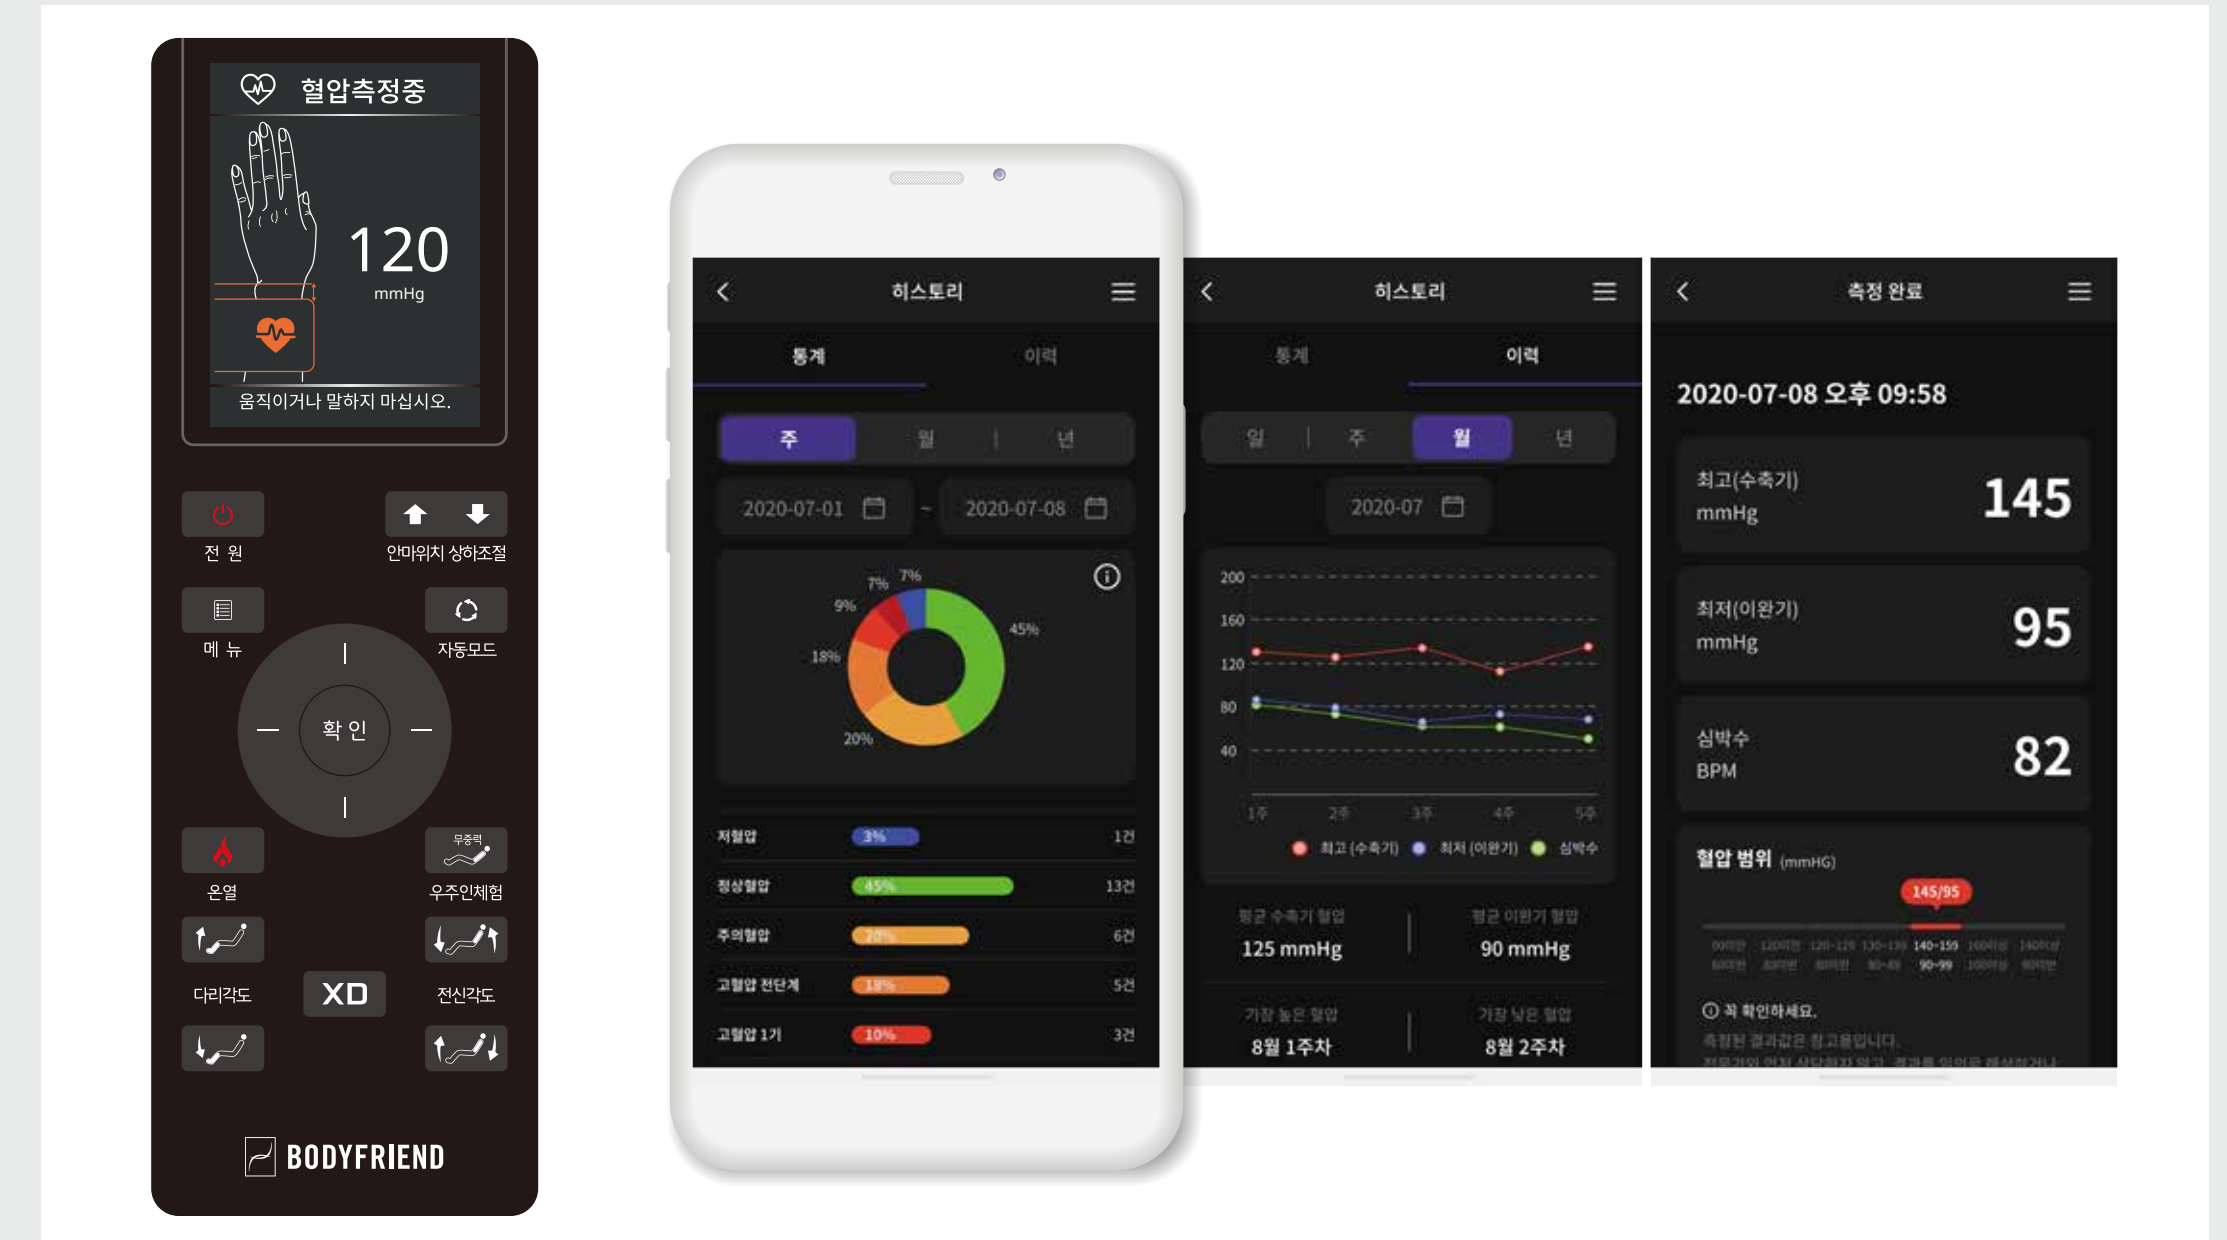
혈압측정중

120
mmHg

움직이거나 말하지 마십시오.

전 원

안마위치 상하조절

메 뉴

자동모드

확 인

온열

무중력

우주인체험

다리각도

XD

전신각도

BODYFRIEND

히스토리

통계 이력

주 월 년

2020-07-01 - 2020-07-08

7% 7%
9%
45%
18%
20%

| 저혈압 | 3% | 1건 |
|---|---|---|
| 정상혈압 | 45% | 13건 |
| 주의혈압 | 20% | 6건 |
| 고혈압 전단계 | 18% | 5건 |
| 고혈압 1기 | 10% | 3건 |

히스토리

통계 이력

일 주 월 년

2020-07

200
160
120
80
40

1주 2주 3주 4주 5주

최고 (수축기) 최저 (이완기) 심박수

평균 수축기 혈압
125 mmHg

평균 이완기 혈압
90 mmHg

가장 높은 혈압
8월 1주차

가장 낮은 혈압
8월 2주차

측정 완료

2020-07-08 오후 09:58

최고(수축기)
mmHg
145

최저(이완기)
mmHg
95

심박수
BPM
82

혈압 범위 (mmHG)

145/95

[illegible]

꼭 확인하세요.
측정된 결과값은 참고용입니다.
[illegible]